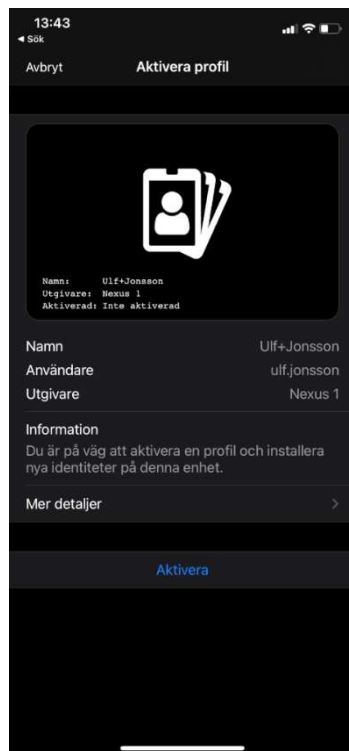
13:43
◂ Sök

Avbryt
Aktivera profil

Namn: Ulf+Jonsson
Utgivare: Nexus 1
Aktiverad: Inte aktiverad

| | |
|---|---|
| Namn | Ulf+Jonsson |
| Användare | ulf.jonsson |
| Utgivare | Nexus 1 |

Information
Du är på väg att aktivera en profil och installera nya identiteter på denna enhet.

Mer detaljer

Aktivera